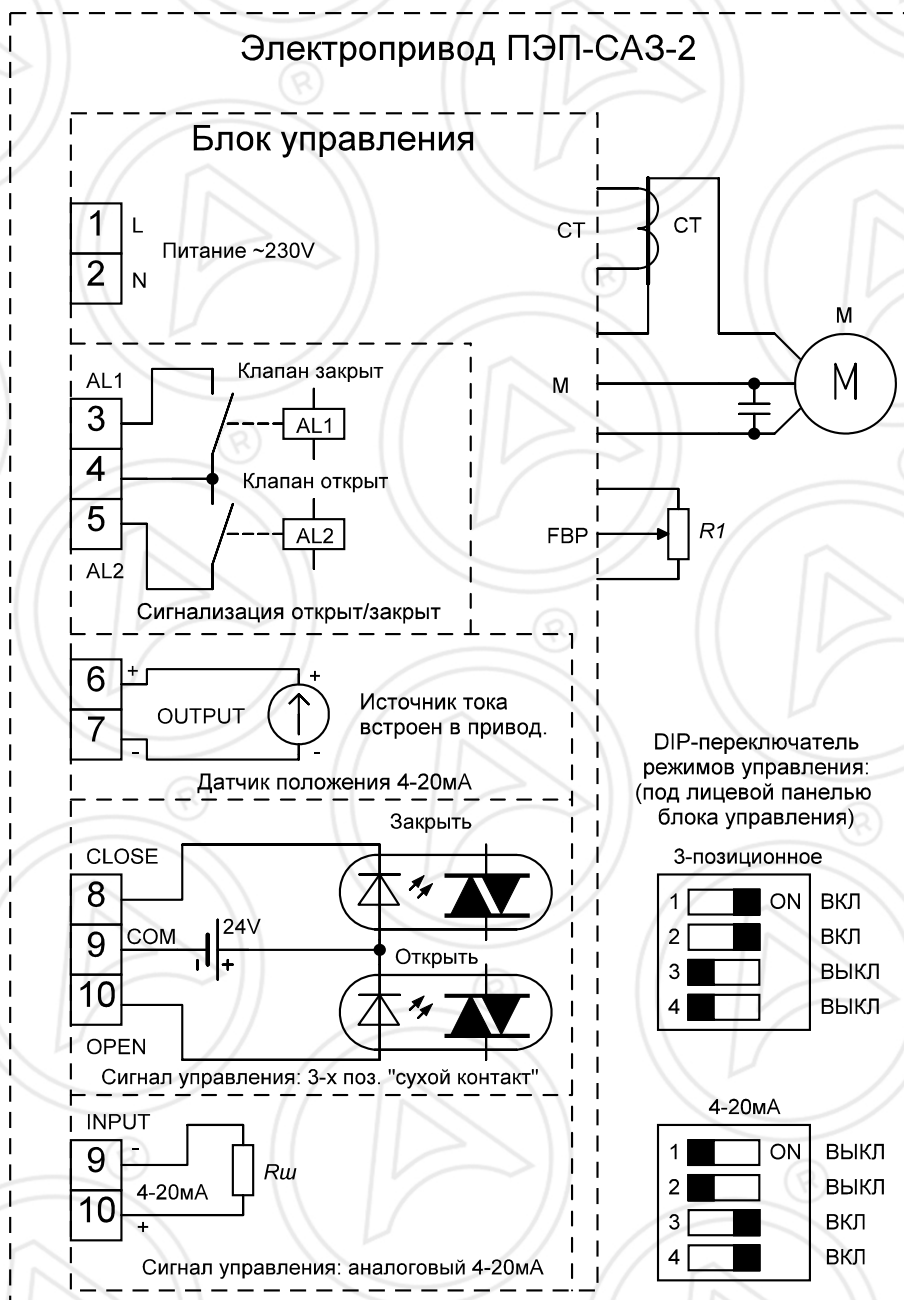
Электропривод ПЭП-СА3-2

Блок управления

1 L
2 N
Питание ~230V

CT
CT

M
M

AL1
3
4
5
AL2
Клапан закрыт
AL1
Клапан открыт
AL2
Сигнализация открыт/закрыт

FBP
R1

6 +
7 -
OUTPUT
+
-
Источник тока встроен в привод.
Датчик положения 4-20мА

DIP-переключатель режимов управления: (под лицевой панелью блока управления)

Закрыть
CLOSE
8
9 COM
24V
+
10
Открыть
OPEN
Сигнал управления: 3-х поз. "сухой контакт"

3-позиционное
1 ON ВКЛ
2 ВКЛ
3 ВЫКЛ
4 ВЫКЛ

INPUT
9 -
10 +
4-20мА
Rш
Сигнал управления: аналоговый 4-20мА

4-20мА
1 ON ВЫКЛ
2 ВЫКЛ
3 ВКЛ
4 ВКЛ